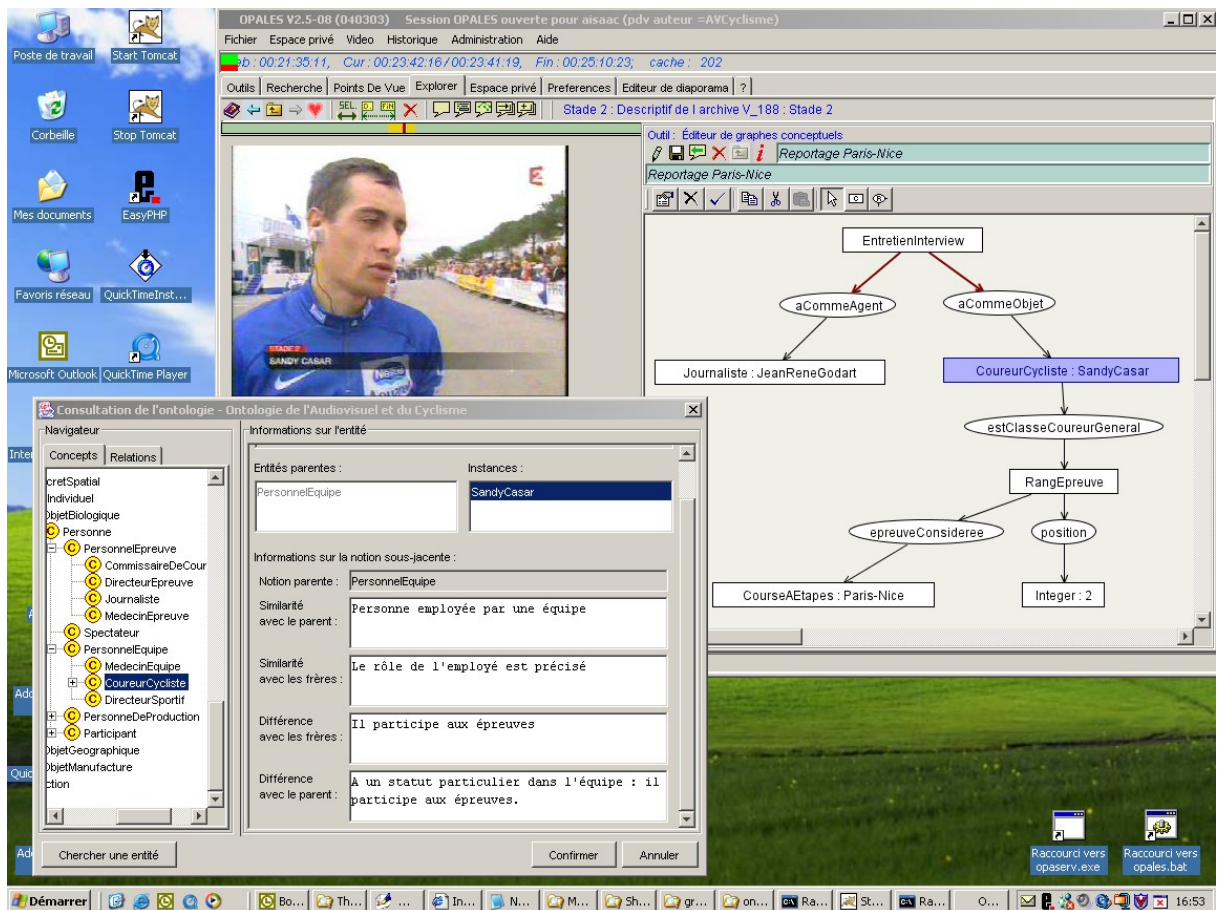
Poste de travail
Start Tomcat
Corbeille
Stop Tomcat
Mes documents
EasyPHP
Favoris réseau
QuickTimeInst...
Microsoft Outlook
QuickTime Player

OPALES V2.5-08 (040303) Session OPALES ouverte pour aisaac (pdv auteur =AVCyclisme)
Fichier Espace privé Video Historique Administration Aide
eb : 00:21:35:11, Cur : 00:23:42:16 / 00:23:41:19, Fin : 00:25:10:23; cache : 202
Outils | Recherche | Points De Vue | Explorer | Espace privé | Preferences | Editeur de diaporama | ?
SEL
Stade 2 : Descriptif de l archive V_188 : Stade 2
Outil : Éditeur de graphes conceptuels
Reportage Paris-Nice
Reportage Paris-Nice

EntretienInterview
aCommeAgent
aCommeObjet
Journaliste : JeanReneGodart
CoureurCycliste : SandyCasar
estClasseCoureurGeneral
RangEpreuve
epreuveConsideree
position
CourseAEtapes : Paris-Nice
Integer : 2

STADE 2
SANDY CASAR

Consultation de l'ontologie - Ontologie de l'Audiovisuel et du Cyclisme
Navigateur
Concepts | Relations
cretSpatial
Individuel
bjetBiologique
Personne
PersonnelEpreuve
CommissaireDeCour
DirecteurEpreuve
Journaliste
MedecinEpreuve
Spectateur
PersonnelEquipe
MedecinEquipe
CoureurCycliste
DirecteurSportif
PersonneDeProduction
Participant
bjetGeographique
bjetManufacture
ction

Informations sur l'entité
Entités parentes :
PersonnelEquipe
Instances :
SandyCasar
Informations sur la notion sous-jacente :
Notion parente : PersonnelEquipe
Similarité avec le parent : Personne employée par une équipe
Similarité avec les frères : Le rôle de l'employé est précisé
Différence avec les frères : Il participe aux épreuves
Différence avec le parent : A un statut particulier dans l'équipe : il participe aux épreuves.

Chercher une entité
Confirmer
Annuler

Inter
Ad
Quic
Ad

Raccourci vers opaserv.exe
Raccourci vers opales.bat

Démarrer | Bo... | Th... | ... | In... | N... | M... | Sh... | gr... | on... | Ra... | St... | Ra... | O... | 16:53